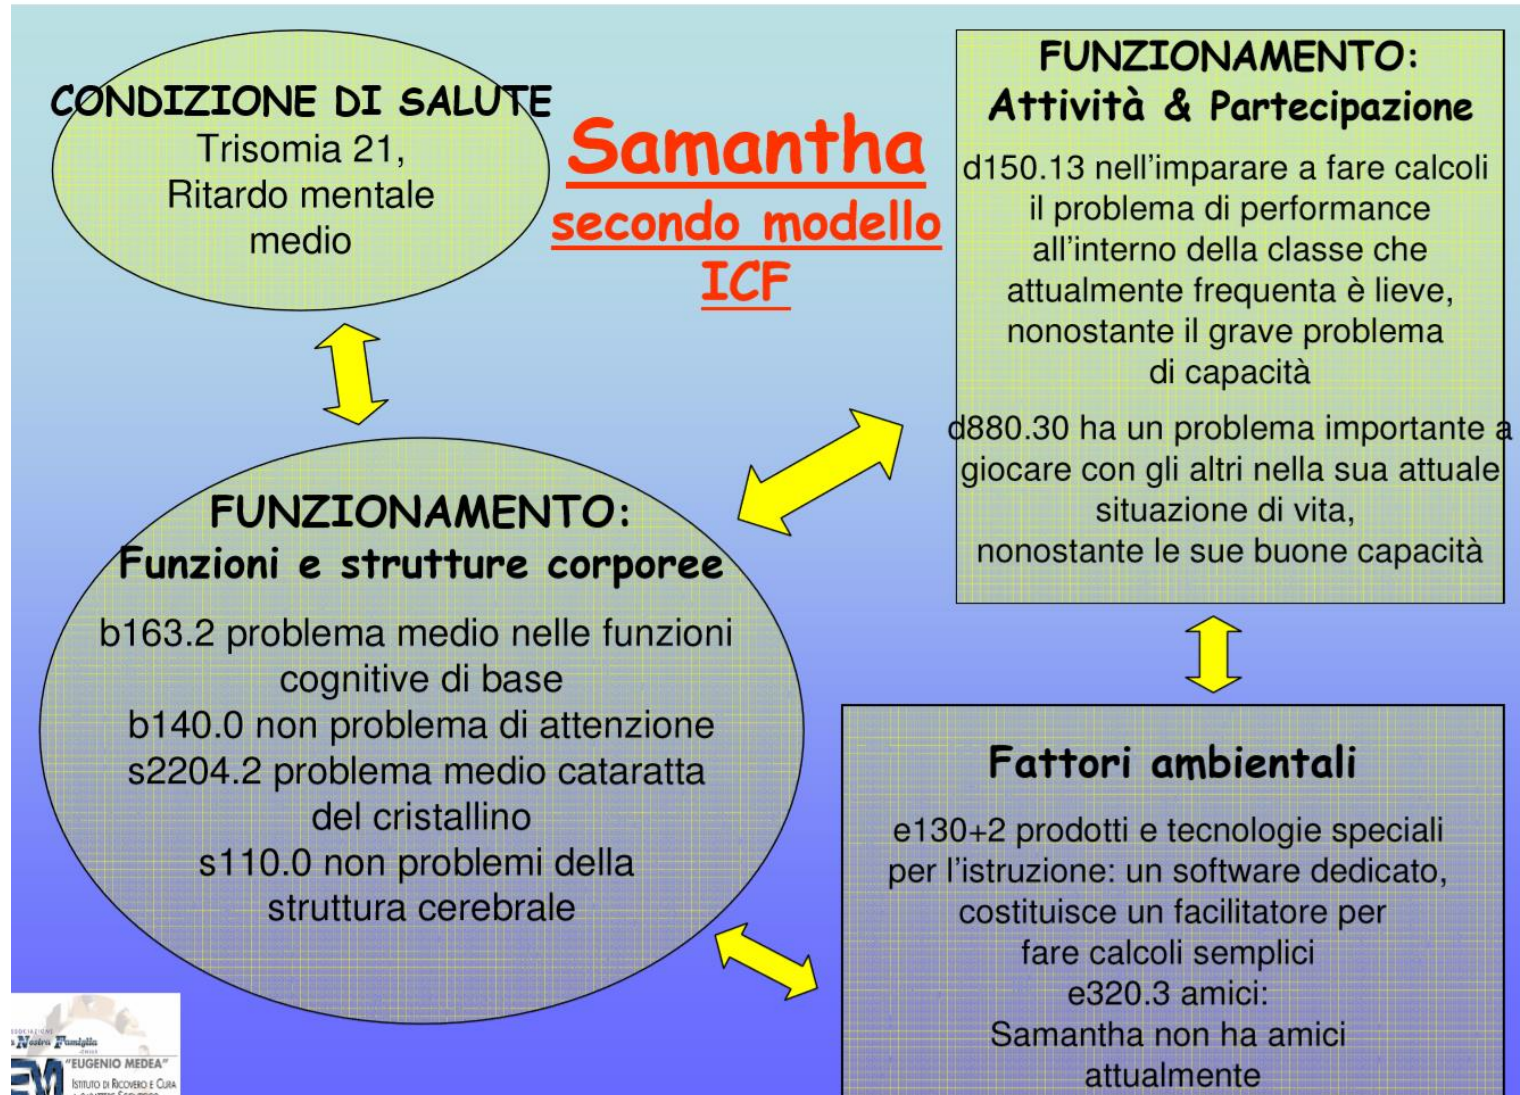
CONDIZIONE DI SALUTE
Trisomia 21,
Ritardo mentale medio

Samantha
secondo modello ICF

FUNZIONAMENTO:
Attività & Partecipazione

d150.13 nell'imparare a fare calcoli il problema di performance all'interno della classe che attualmente frequenta è lieve, nonostante il grave problema di capacità

d880.30 ha un problema importante a giocare con gli altri nella sua attuale situazione di vita, nonostante le sue buone capacità

FUNZIONAMENTO:
Funzioni e strutture corporee

b163.2 problema medio nelle funzioni cognitive di base
b140.0 non problema di attenzione
s2204.2 problema medio cataratta del cristallino
s110.0 non problemi della struttura cerebrale

Fattori ambientali

e130+2 prodotti e tecnologie speciali per l'istruzione: un software dedicato, costituisce un facilitatore per fare calcoli semplici
e320.3 amici:
Samantha non ha amici attualmente

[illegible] Nostra Famiglia
"EUGENIO MEDEA"
Istituto di Ricovero e Cura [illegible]